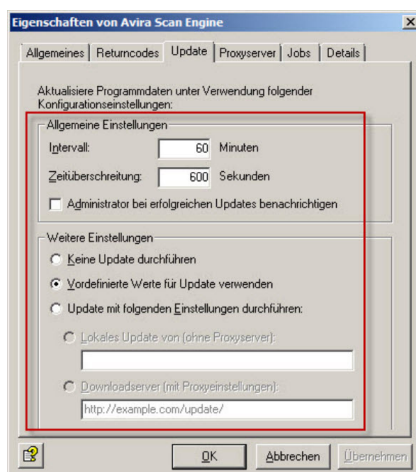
Eigenschaften von Avira Scan Engine

Allgemeines | Returncodes | Update | Proxyserver | Jobs | Details

Aktualisiere Programmdaten unter Verwendung folgender Konfigurationseinstellungen:

Allgemeine Einstellungen

Intervall: 60 Minuten

Zeitüberschreitung: 600 Sekunden

Administrator bei erfolgreichen Updates benachrichtigen

Weitere Einstellungen

Keine Update durchführen

Vordefinierte Werte für Update verwenden

Update mit folgenden Einstellungen durchführen:

Lokales Update von (ohne Proxyserver):

Downloadserver (mit Proxyeinstellungen):

http://example.com/update/

OK | Abbrechen | Übernehmen